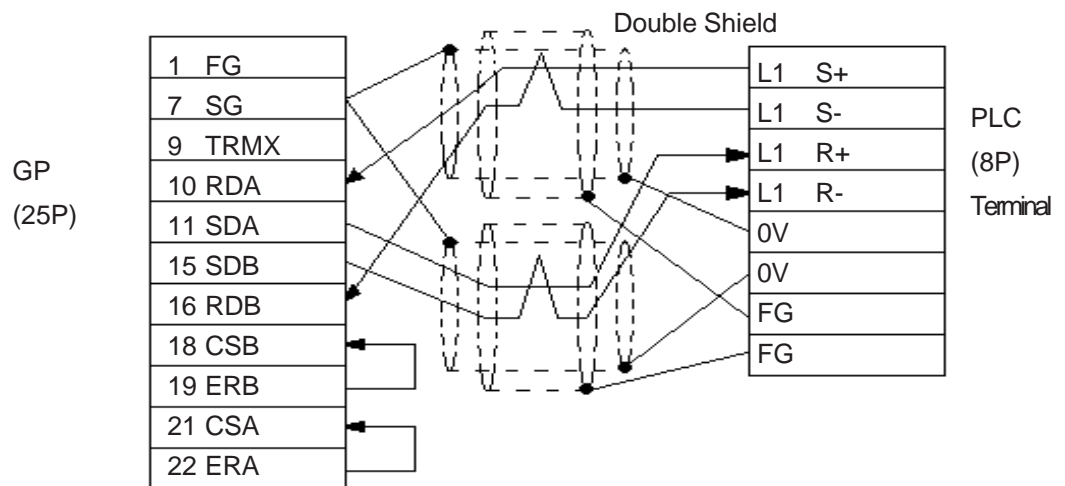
Double Shield

GP
(25P)

| 1 FG |
| 7 SG |
| 9 TRMX |
| 10 RDA |
| 11 SDA |
| 15 SDB |
| 16 RDB |
| 18 CSB |
| 19 ERB |
| 21 CSA |
| 22 ERA |

| L1 S+ |
| L1 S- |
| L1 R+ |
| L1 R- |
| 0V |
| 0V |
| FG |
| FG |

PLC
(8P)
Terminal